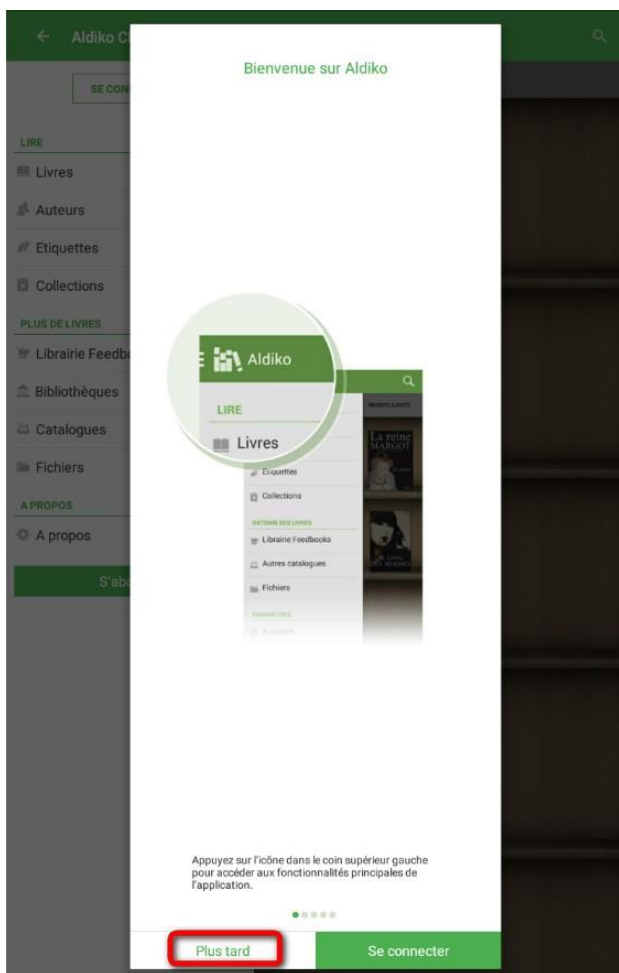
Aldiko C

SE CON

LIRE

Livres

Auteurs

Etiquettes

Collections

PLUS DE LIVRES

Librairie Feedb

Bibliothèques

Catalogues

Fichiers

A PROPOS

A propos

S'ab

Bienvenue sur Aldiko

Aldiko

LIRE

Livres

Etiquettes

Collections

OBTENIR DES LIVRES

Librairie Feedbooks

Autres catalogues

Fichiers

La reine Margot

Appuyez sur l'icône dans le coin supérieur gauche pour accéder aux fonctionnalités principales de l'application.

Plus tard

Se connecter